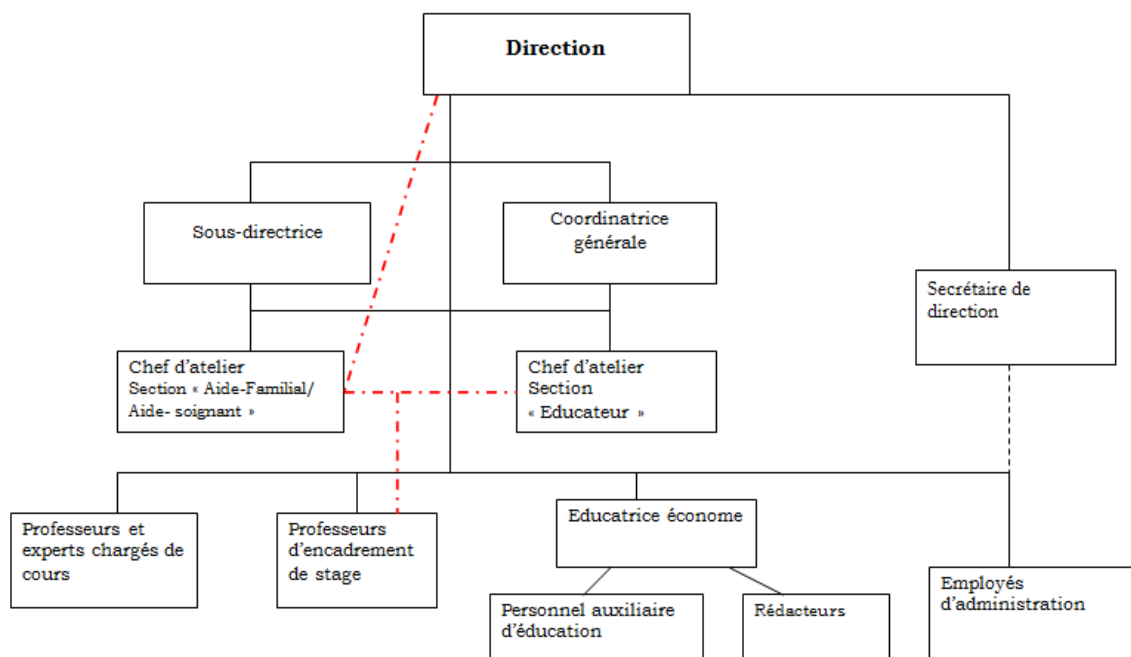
Direction

Sous-directrice

Coordinatrice générale

Secrétaire de direction

Chef d'atelier Section « Aide-Familial/ Aide- soignant »

Chef d'atelier Section « Educateur »

Professeurs et experts chargés de cours

Professeurs d'encadrement de stage

Educatrice économe

Employés d'administration

Personnel auxiliaire d'éducation

Rédacteurs